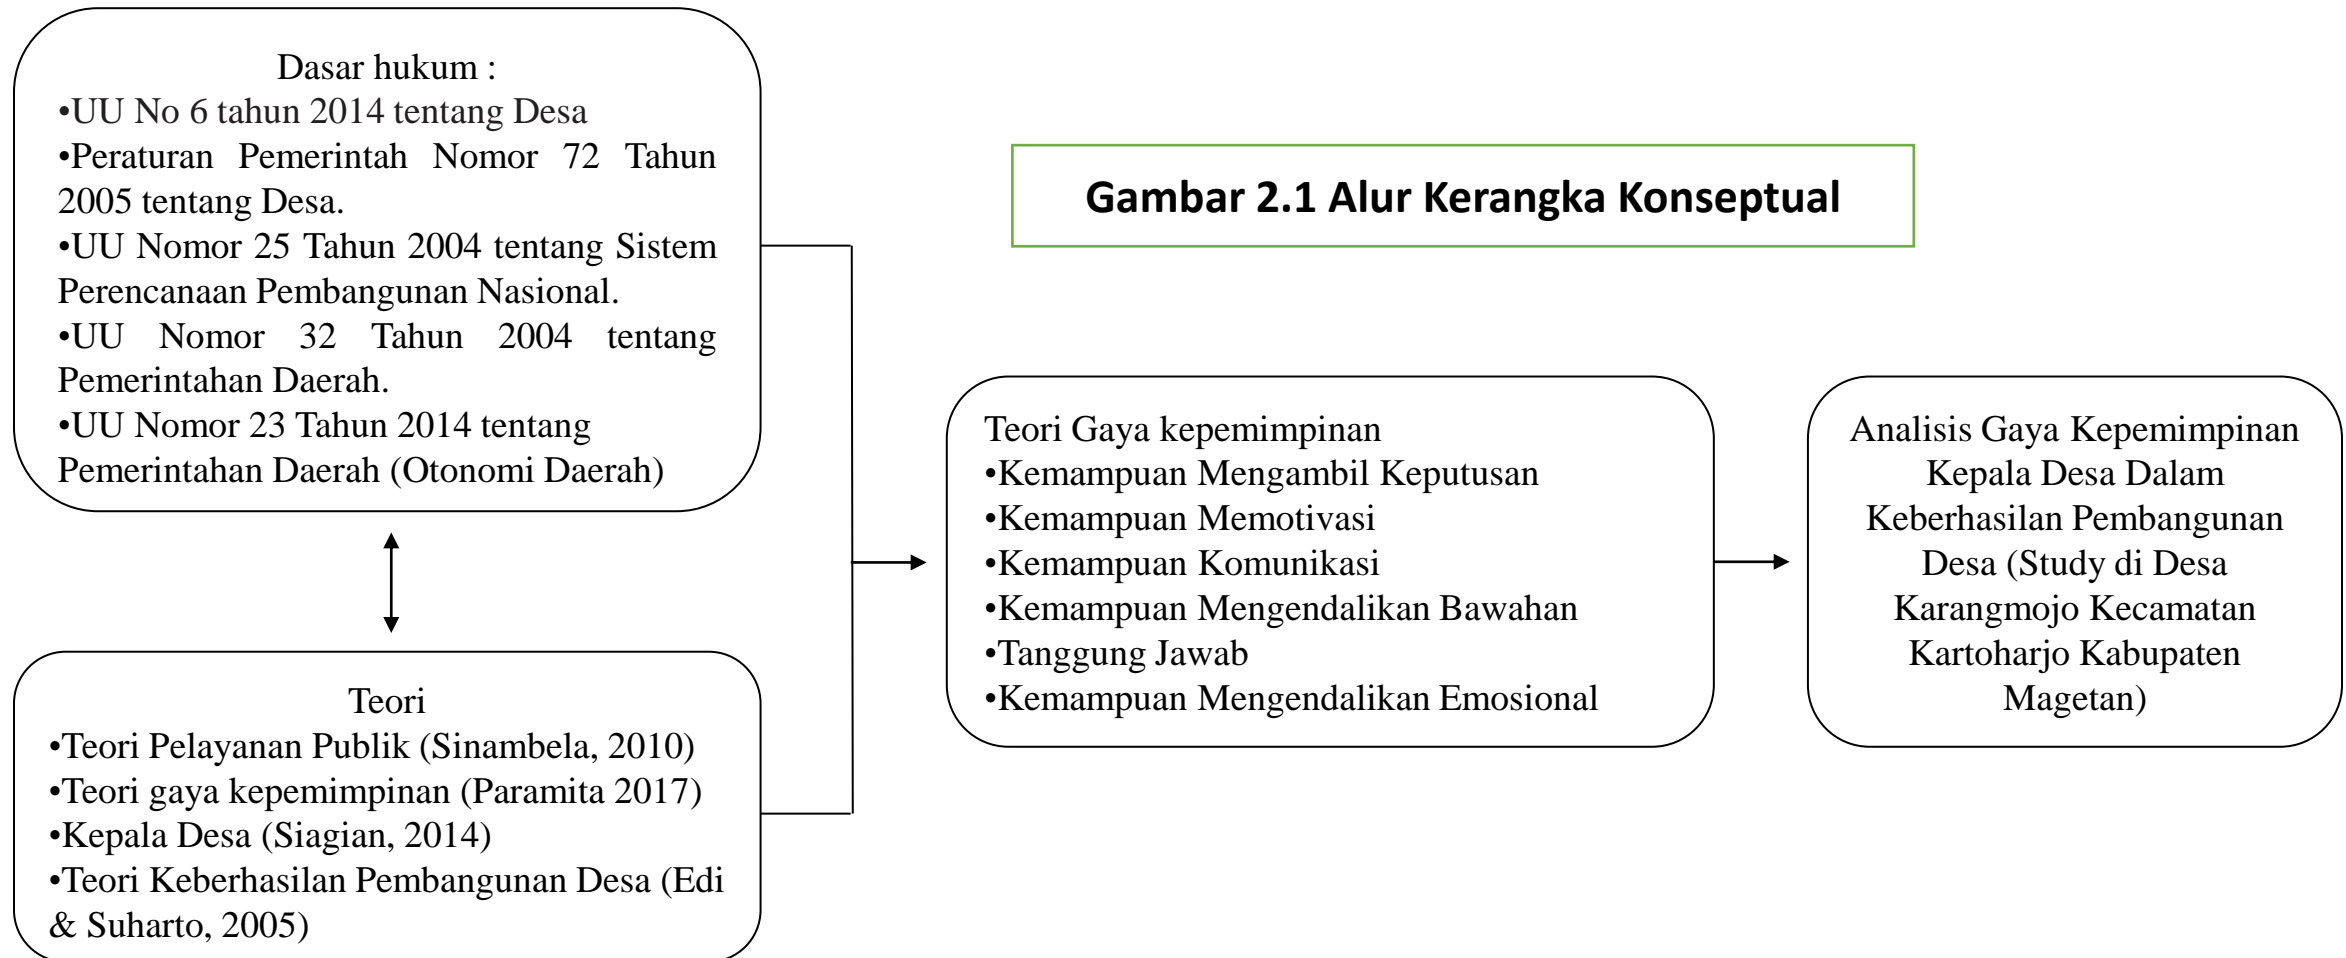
Dasar hukum :
•UU No 6 tahun 2014 tentang Desa
•Peraturan Pemerintah Nomor 72 Tahun 2005 tentang Desa.
•UU Nomor 25 Tahun 2004 tentang Sistem Perencanaan Pembangunan Nasional.
•UU Nomor 32 Tahun 2004 tentang Pemerintahan Daerah.
•UU Nomor 23 Tahun 2014 tentang Pemerintahan Daerah (Otonomi Daerah)

Gambar 2.1 Alur Kerangka Konseptual

Teori
•Teori Pelayanan Publik (Sinambela, 2010)
•Teori gaya kepemimpinan (Paramita 2017)
•Kepala Desa (Siagian, 2014)
•Teori Keberhasilan Pembangunan Desa (Edi & Suharto, 2005)

Teori Gaya kepemimpinan
•Kemampuan Mengambil Keputusan
•Kemampuan Memotivasi
•Kemampuan Komunikasi
•Kemampuan Mengendalikan Bawahan
•Tanggung Jawab
•Kemampuan Mengendalikan Emosional

Analisis Gaya Kepemimpinan Kepala Desa Dalam Keberhasilan Pembangunan Desa (Study di Desa Karangmojo Kecamatan Kartoharjo Kabupaten Magetan)